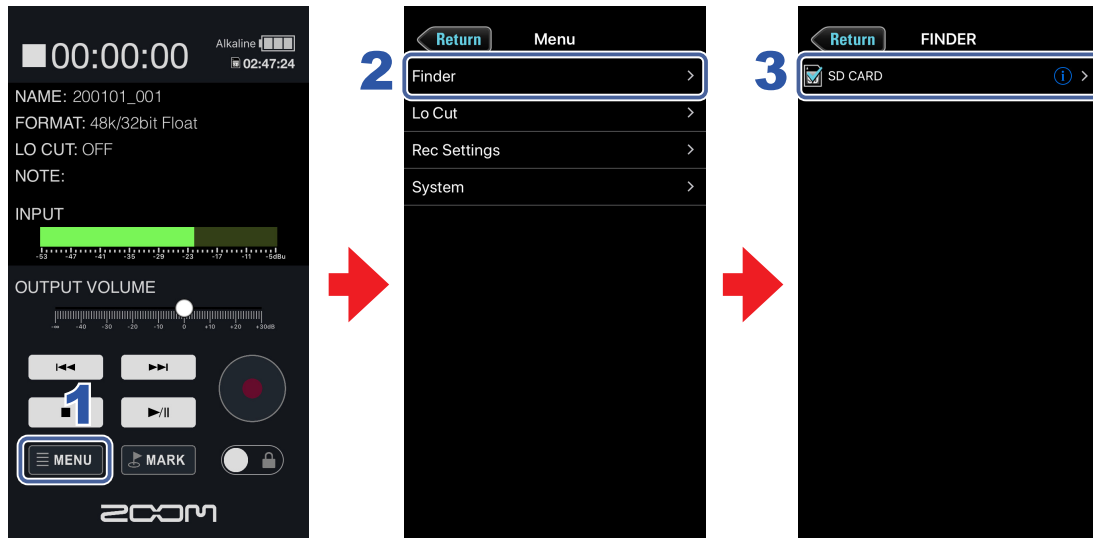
00:00:00
Alkaline
02:47:24
NAME: 200101_001
FORMAT: 48k/32bit Float
LO CUT: OFF
NOTE:

INPUT
-53 -47 -41 -35 -29 -23 -17 -11 -5dBu

OUTPUT VOLUME
-∞ -40 -30 -20 -10 0 +10 +20 +30dB

1
MENU
MARK
ZOOM

2
Return
Menu
Finder
Lo Cut
Rec Settings
System

3
Return
FINDER
SD CARD